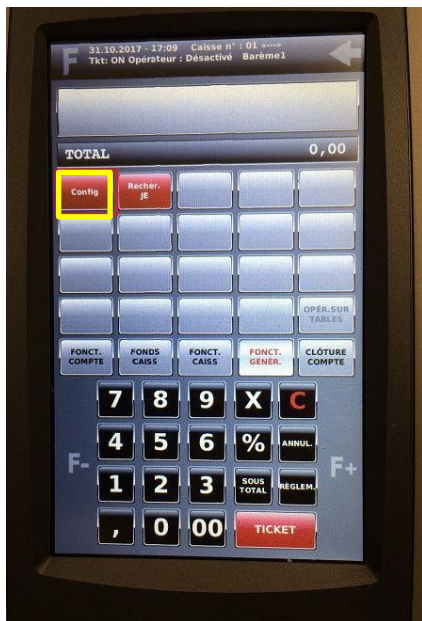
F

31.10.2017 - 17:09 Caisse n° : 01 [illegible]
Tkt: ON Opérateur : Désactivé Barème1

TOTAL 0,00

Config

Recher. JE

OPÉR.SUR TABLES

FONCT. COMPTE

FONDS CAISS

FONCT. CAISS

FONCT. GÉNÉR.

CLÔTURE COMPTE

7 8 9 X C

4 5 6 % ANNUL.

F-

F+

1 2 3 SOUS TOTAL RÈGLEM.

, 0 00 TICKET